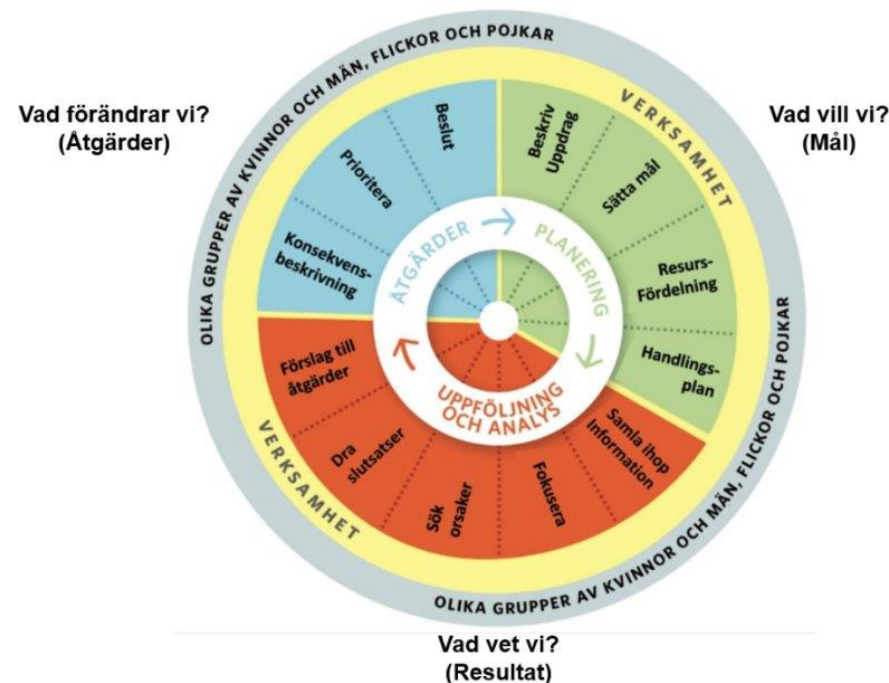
Vad förändrar vi?
(Åtgärder)

OLIKA GRUPPER AV KVINNOR OCH MÄN, FLICKOR OCH POJKAR

Vad vill vi?
(Mål)

VERKSAMHET

Beslut

Prioritera

Konsekvensbeskrivning

Beskriv Uppdrag

Sätta mål

Resurs-Fördelning

Handlingsplan

ÅTGÄRDER

PLANERING

UPPFÖLJNING OCH ANALYS

Förslag till åtgärder

Dra slutsatser

Sök orsaker

Fokusera

Samla ihop information

VERKSAMHET

OLIKA GRUPPER AV KVINNOR OCH MÄN, FLICKOR OCH POJKAR

Vad vet vi?
(Resultat)